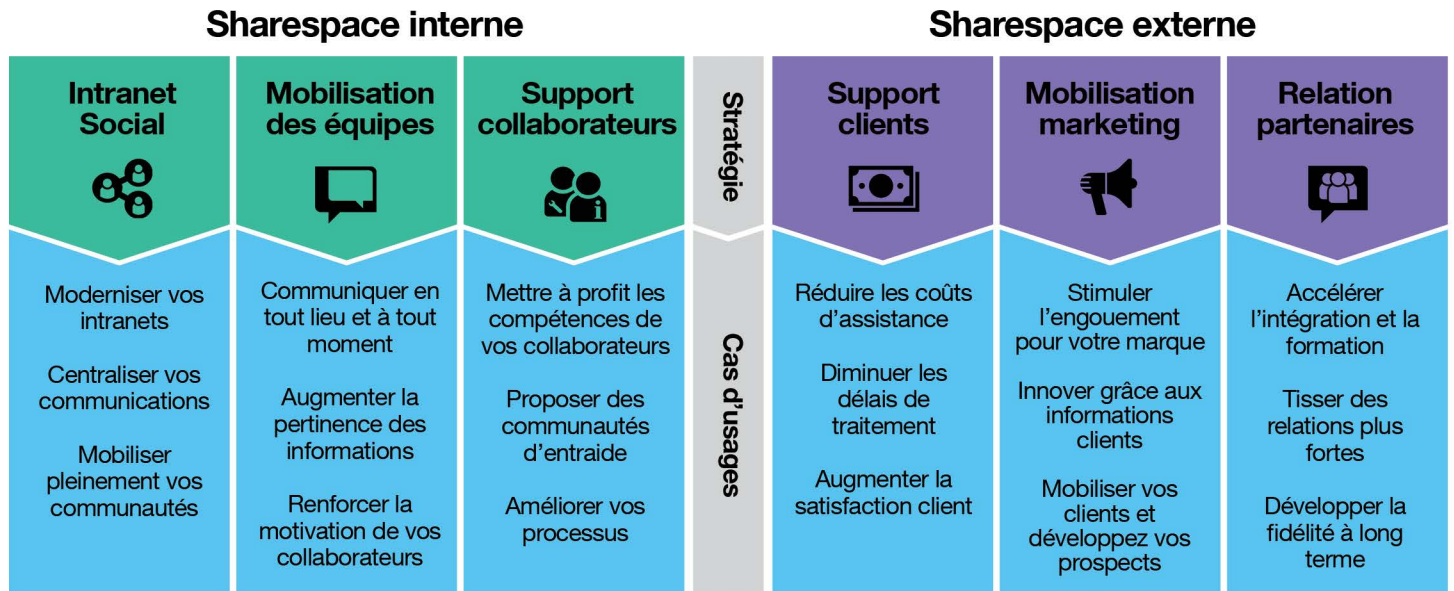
Sharespace interne

Sharespace externe

Stratégie

Cas d'usages

| Intranet Social | Mobilisation des équipes | Support collaborateurs | Support clients | Mobilisation marketing | Relation partenaires |
|---|---|---|---|---|---|
| Moderniser vos intranets<br><br>Centraliser vos communications<br><br>Mobiliser pleinement vos communautés | Communiquer en tout lieu et à tout moment<br><br>Augmenter la pertinence des informations<br><br>Renforcer la motivation de vos collaborateurs | Mettre à profit les compétences de vos collaborateurs<br><br>Proposer des communautés d'entraide<br><br>Améliorer vos processus | Réduire les coûts d'assistance<br><br>Diminuer les délais de traitement<br><br>Augmenter la satisfaction client | Stimuler l'engouement pour votre marque<br><br>Innover grâce aux informations clients<br><br>Mobiliser vos clients et développez vos prospects | Accélérer l'intégration et la formation<br><br>Tisser des relations plus fortes<br><br>Développer la fidélité à long terme |